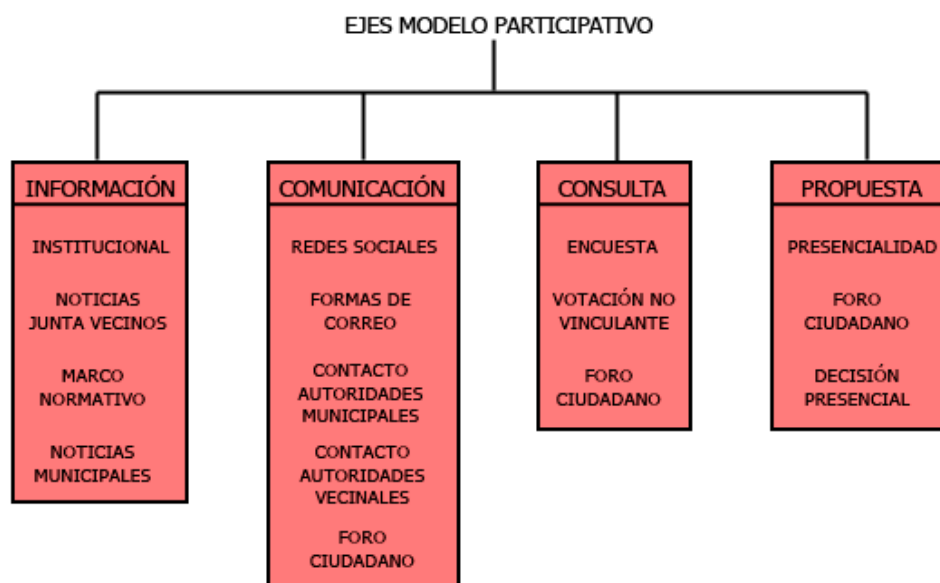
EJES MODELO PARTICIPATIVO

INFORMACIÓN

INSTITUCIONAL

NOTICIAS JUNTA VECINOS

MARCO NORMATIVO

NOTICIAS MUNICIPALES

COMUNICACIÓN

REDES SOCIALES

FORMAS DE CORREO

CONTACTO AUTORIDADES MUNICIPALES

CONTACTO AUTORIDADES VECINALES

FORO CIUDADANO

CONSULTA

ENCUESTA

VOTACIÓN NO VINCULANTE

FORO CIUDADANO

PROPUESTA

PRESENCIALIDAD

FORO CIUDADANO

DECISIÓN PRESENCIAL